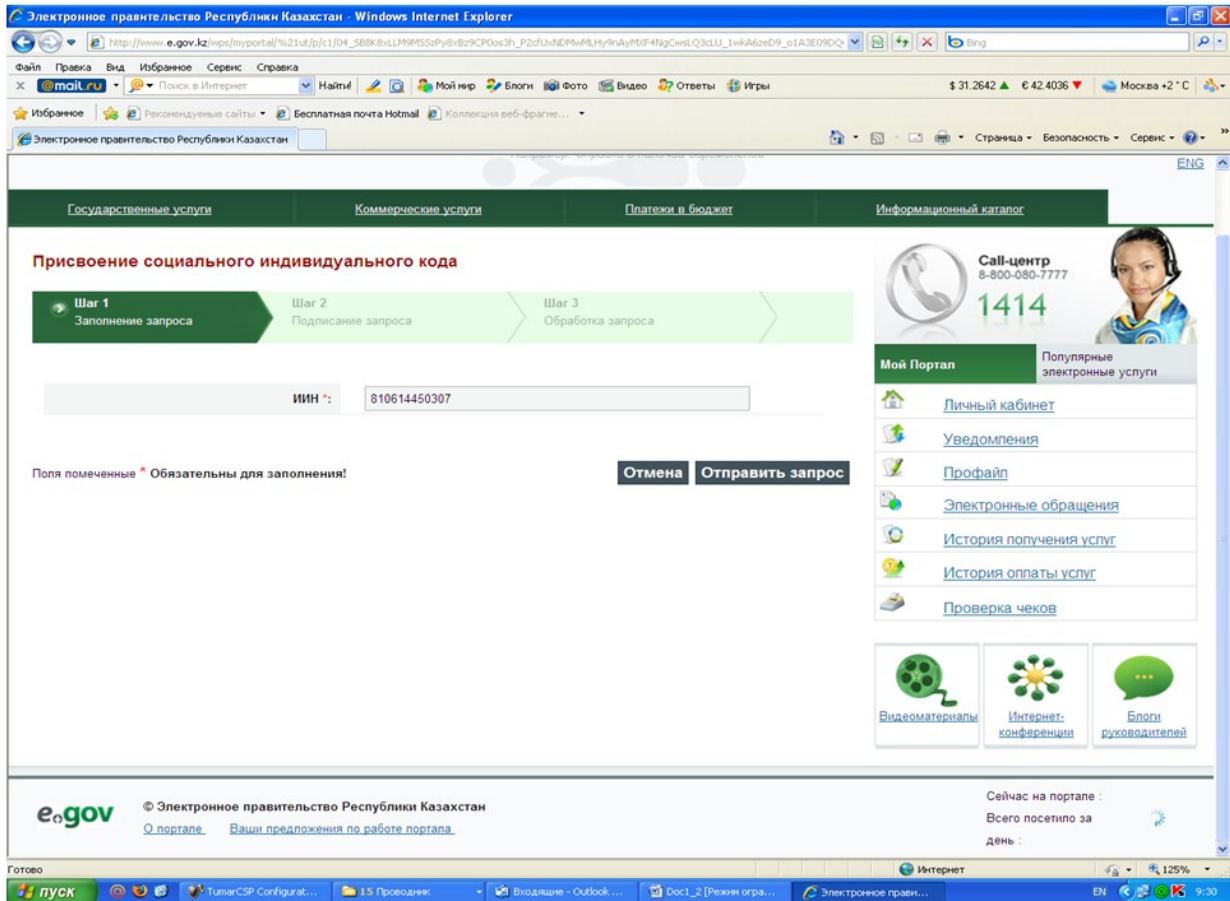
Электронное правительство Республики Казахстан - Windows Internet Explorer

http://www.e.gov.kz/wps/myportal/%21ut/p/c1/04_SB8K8xLLM9MSSzPy8xBz9CP0os3h_P2cfUxNDMwMLHy9nAyMXF4NgCwsLQ3cLU_1wkA6zeD9_o1A3E09DQ

Bing

Файл Правка Вид Избранное Сервис Справка

@mail.ru Поиск в Интернет Найти Мой мир Блоги Фото Видео Ответы Игры $ 31.2642 € 42.4036 Москва +2 °С

Избранное Рекомендуемые сайты Бесплатная почта Hotmail Коллекция веб-фрагме...

Электронное правительство Республики Казахстан

Страница Безопасность Сервис

ENG

Государственные услуги Коммерческие услуги Платежи в бюджет Информационный каталог

Присвоение социального индивидуального кода

Шаг 1 Заполнение запроса

Шаг 2 Подписание запроса

Шаг 3 Обработка запроса

ИИН *: 810614450307

Поля помеченные * Обязательны для заполнения!

Отмена Отправить запрос

Call-центр 8-800-080-7777 1414

Мой Портал

Популярные электронные услуги

Личный кабинет

Уведомления

Профайл

Электронные обращения

История получения услуг

История оплаты услуг

Проверка чеков

Видеоматериалы

Интернет-конференции

Блоги руководителей

e.gov

© Электронное правительство Республики Казахстан

О портале Ваши предложения по работе портала

Сейчас на портале :

Всего посетило за день :

Готово

Интернет

125%

пуск

TumarCSP Configurat...

15 Проводник

Входящие - Outlook ...

Doc1_2 [Режим огра...

Электронное прави...

EN 9:30